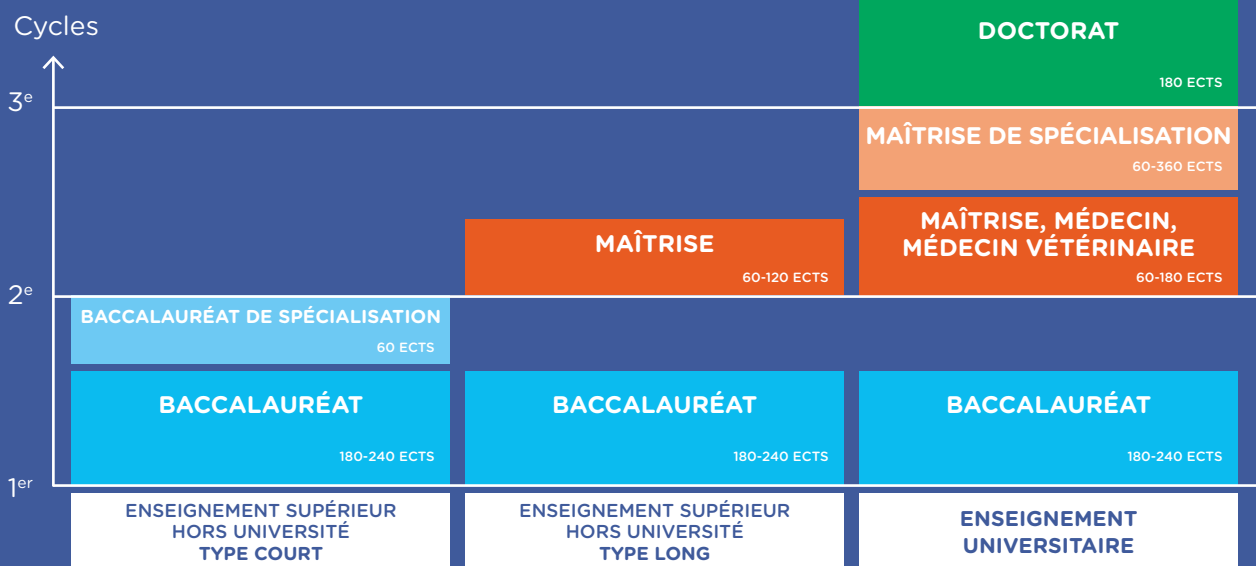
Cycles

3$^{e}$

2$^{e}$

1$^{er}$

DOCTORAT
180 ECTS

MAÎTRISE DE SPÉCIALISATION
60-360 ECTS

MAÎTRISE
60-120 ECTS

MAÎTRISE, MÉDECIN, MÉDECIN VÉTÉRINAIRE
60-180 ECTS

BACCALAURÉAT DE SPÉCIALISATION
60 ECTS

BACCALAURÉAT
180-240 ECTS

BACCALAURÉAT
180-240 ECTS

BACCALAURÉAT
180-240 ECTS

ENSEIGNEMENT SUPÉRIEUR HORS UNIVERSITÉ
TYPE COURT

ENSEIGNEMENT SUPÉRIEUR HORS UNIVERSITÉ
TYPE LONG

ENSEIGNEMENT UNIVERSITAIRE